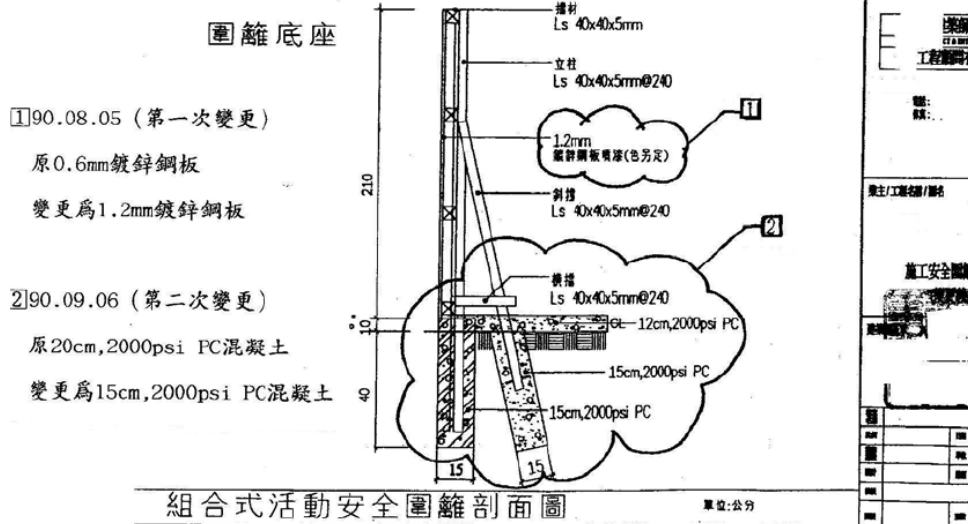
圍籬底座

1 90.08.05 (第一次變更)

原0.6mm鍍鋅鋼板

變更爲1.2mm鍍鋅鋼板

2 90.09.06 (第二次變更)

原20cm,2000psi PC混凝土

變更爲15cm,2000psi PC混凝土

擋材
Ls 40x40x5mm

立柱
Ls 40x40x5mm@240

1

1.2mm
鍍鋅鋼板噴漆(色另定)

斜撐
Ls 40x40x5mm@240

2

橫擋
Ls 40x40x5mm@240

210

10

40

GL 12cm,2000psi PC

15cm,2000psi PC

15cm,2000psi PC

15

15

組合式活動安全圍籬剖面圖

單位:公分

工程

施工安全圍籬

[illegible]